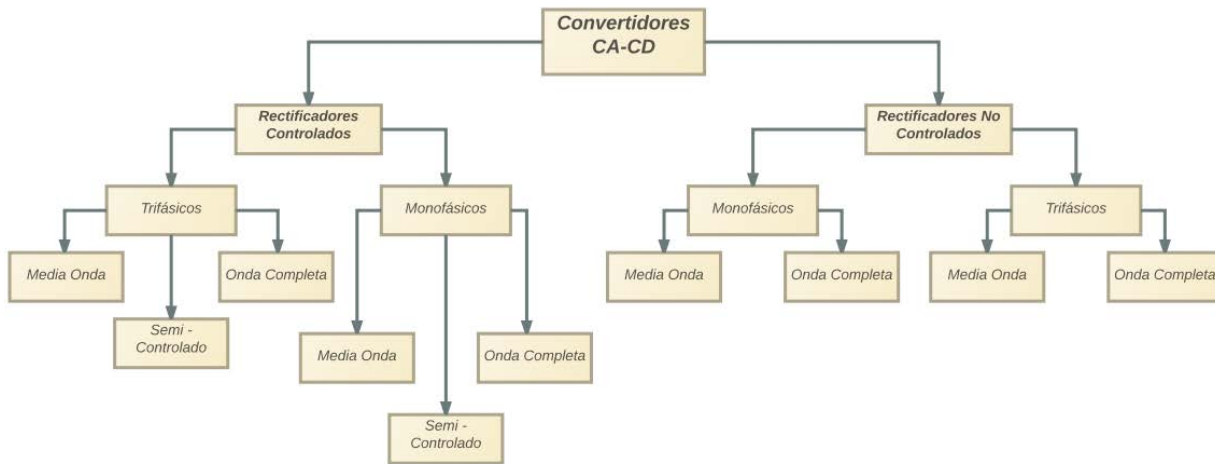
Convertidores CA-CD

Rectificadores Controlados

Trifásicos

Media Onda

Semi - Controlado

Onda Completa

Monofásicos

Media Onda

Semi - Controlado

Onda Completa

Rectificadores No Controlados

Monofásicos

Media Onda

Onda Completa

Trifásicos

Media Onda

Onda Completa